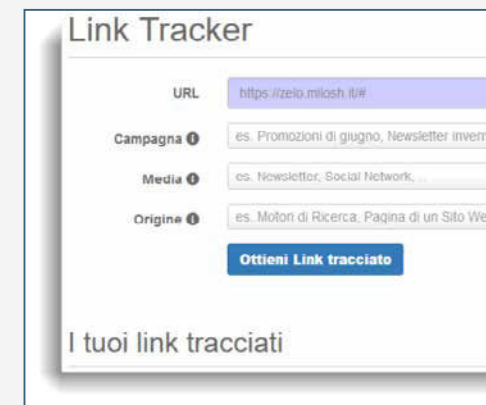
Link Tracker

URL https://zelo.milosh.it/#

Campagna es. Promozioni di giugno, Newsletter invern

Media es. Newsletter, Social Network, ...

Origine es. Motori di Ricerca, Pagina di un Sito We

Ottieni Link tracciato

I tuoi link tracciati